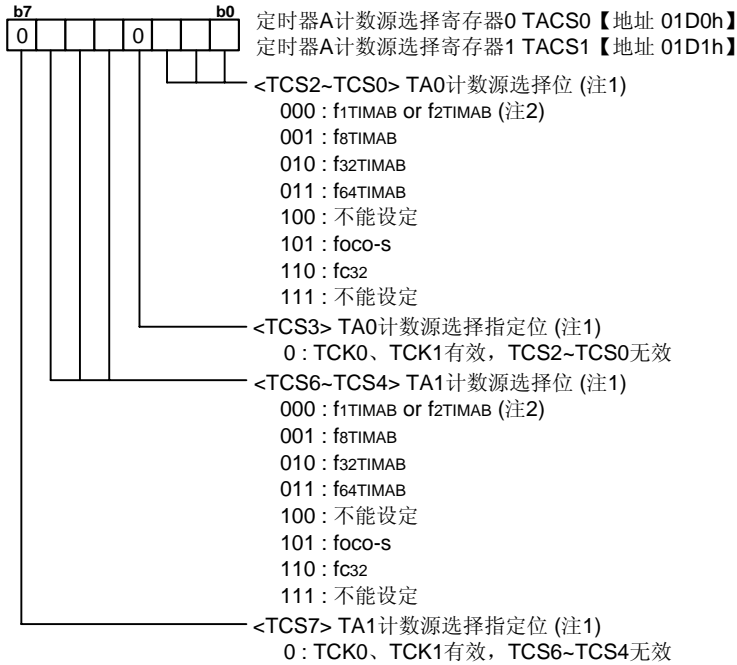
b7 b0
0 0

定时器A计数源选择寄存器0 TACS0【地址 01D0h】
定时器A计数源选择寄存器1 TACS1【地址 01D1h】

<TCS2~TCS0> TA0计数源选择位 (注1)
000 : f1TIMAB or f2TIMAB (注2)
001 : f8TIMAB
010 : f32TIMAB
011 : f64TIMAB
100 : 不能设定
101 : foco-s
110 : fc32
111 : 不能设定

<TCS3> TA0计数源选择指定位 (注1)
0 : TCK0、TCK1有效，TCS2~TCS0无效

<TCS6~TCS4> TA1计数源选择位 (注1)
000 : f1TIMAB or f2TIMAB (注2)
001 : f8TIMAB
010 : f32TIMAB
011 : f64TIMAB
100 : 不能设定
101 : foco-s
110 : fc32
111 : 不能设定

<TCS7> TA1计数源选择指定位 (注1)
0 : TCK0、TCK1有效，TCS6~TCS4无效